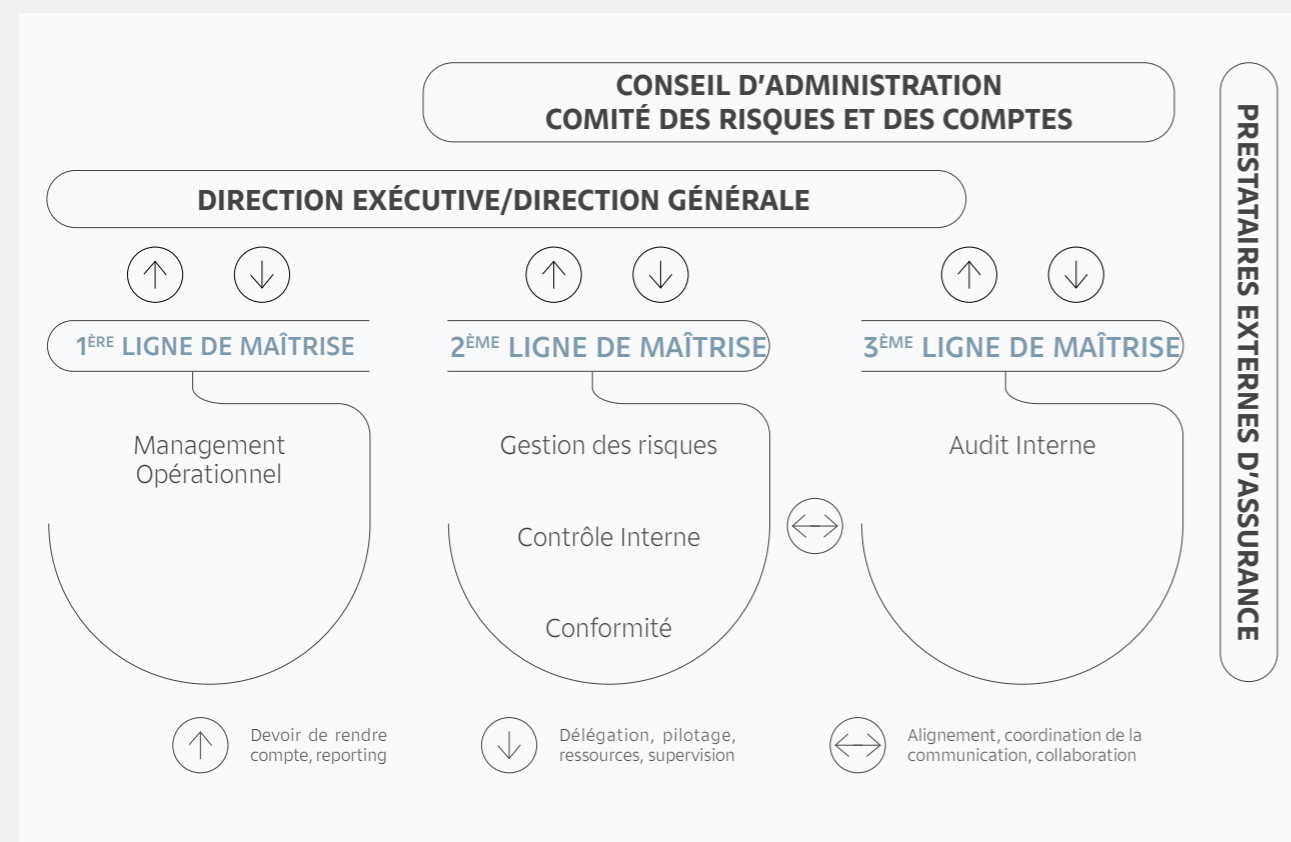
CONSEIL D’ADMINISTRATION
COMITÉ DES RISQUES ET DES COMPTES

PRESTATAIRES EXTERNES D’ASSURANCE

DIRECTION EXÉCUTIVE/DIRECTION GÉNÉRALE

1ÈRE LIGNE DE MAÎTRISE

Management Opérationnel

2ÈME LIGNE DE MAÎTRISE

Gestion des risques

Contrôle Interne

Conformité

3ÈME LIGNE DE MAÎTRISE

Audit Interne

Devoir de rendre compte, reporting

Délégation, pilotage, ressources, supervision

Alignement, coordination de la communication, collaboration